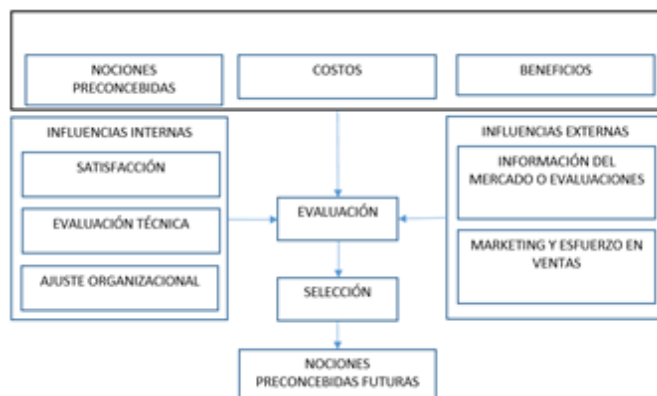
NOCIONES PRECONCEBIDAS

COSTOS

BENEFICIOS

INFLUENCIAS INTERNAS

SATISFACCIÓN

EVALUACIÓN TÉCNICA

AJUSTE ORGANIZACIONAL

EVALUACIÓN

SELECCIÓN

INFLUENCIAS EXTERNAS

INFORMACIÓN DEL MERCADO O EVALUACIONES

MARKETING Y ESFUERZO EN VENTAS

NOCIONES PRECONCEBIDAS FUTURAS